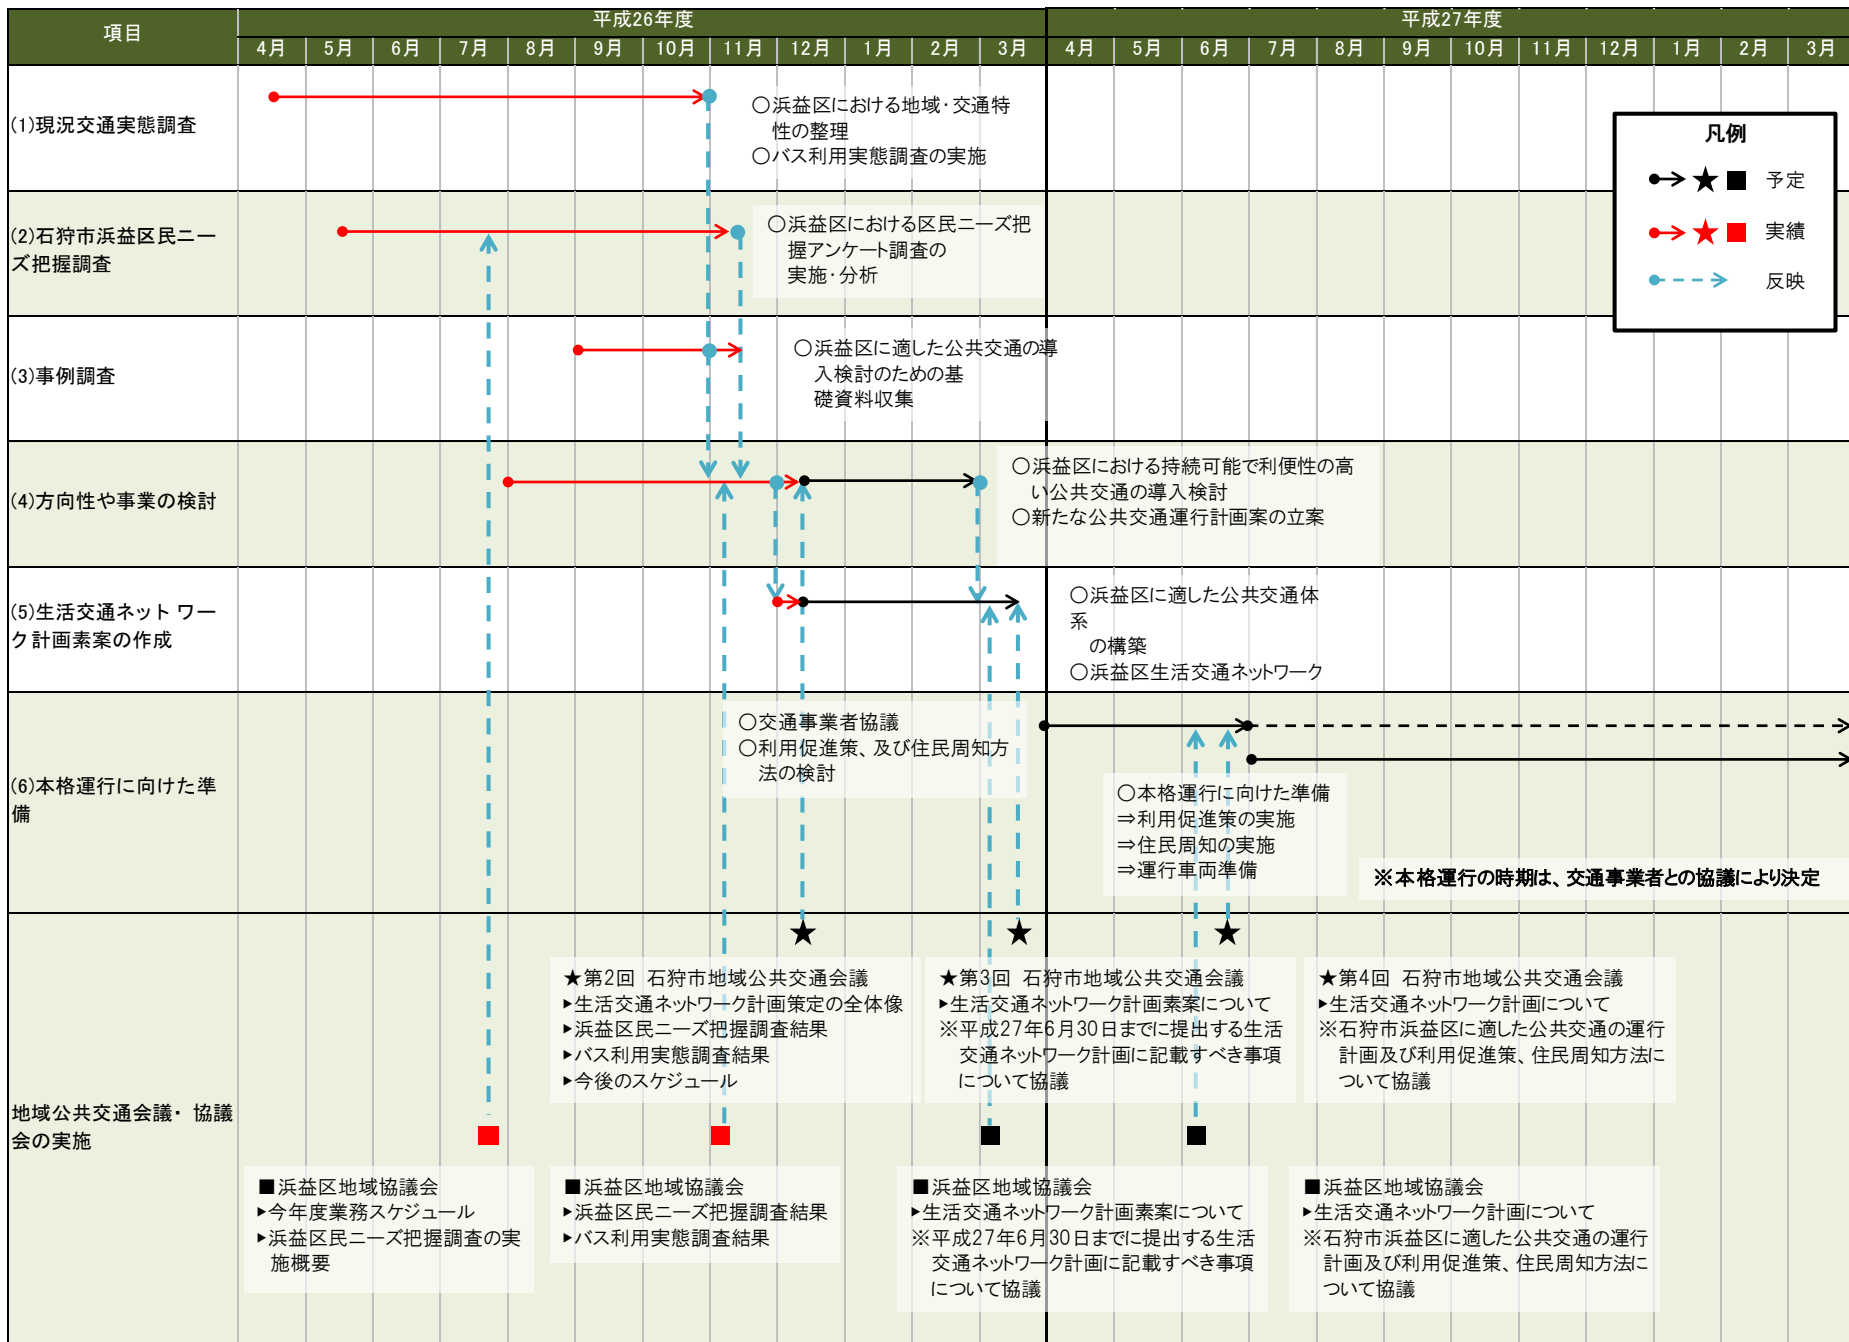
| 項目 | 平成26年度 4月 | 5月 | 6月 | 7月 | 8月 | 9月 | 10月 | 11月 | 12月 | 1月 | 2月 | 3月 | 平成27年度 4月 | 5月 | 6月 | 7月 | 8月 | 9月 | 10月 | 11月 | 12月 | 1月 | 2月 | 3月 |
|---|---|---|---|---|---|---|---|---|---|---|---|---|---|---|---|---|---|---|---|---|---|---|---|---|
| (1)現況交通実態調査 | | | | | | | | | | | | | | | | | | | | | | | | |
| (2)石狩市浜益区民ニーズ把握調査 | | | | | | | | | | | | | | | | | | | | | | | | |
| (3)事例調査 | | | | | | | | | | | | | | | | | | | | | | | | |
| (4)方向性や事業の検討 | | | | | | | | | | | | | | | | | | | | | | | | |
| (5)生活交通ネット ワーク 計画素案の作成 | | | | | | | | | | | | | | | | | | | | | | | | |
| (6)本格運行に向けた準備 | | | | | | | | | | | | | | | | | | | | | | | | |
| 地域公共交通会議・ 協議会の実施 | | | | | | | | | | | | | | | | | | | | | | | | |

○浜益区における地域・交通特性の整理
○バス利用実態調査の実施

○浜益区における区民ニーズ把握アンケート調査の実施・分析

○浜益区に適した公共交通の導入検討のための基礎資料収集

○浜益区における持続可能で利便性の高い公共交通の導入検討
○新たな公共交通運行計画案の立案

○浜益区に適した公共交通体系
の構築
○浜益区生活交通ネットワーク

○交通事業者協議
○利用促進策、及び住民周知方法の検討

○本格運行に向けた準備
⇒利用促進策の実施
⇒住民周知の実施
⇒運行車両準備

※本格運行の時期は、交通事業者との協議により決定

凡例
予定
実績
反映

★第2回 石狩市地域公共交通会議
▸生活交通ネットワーク計画策定の全体像
▸浜益区民ニーズ把握調査結果
▸バス利用実態調査結果
▸今後のスケジュール

★第3回 石狩市地域公共交通会議
▸生活交通ネットワーク計画素案について
※平成27年6月30日までに提出する生活交通ネットワーク計画に記載すべき事項について協議

★第4回 石狩市地域公共交通会議
▸生活交通ネットワーク計画について
※石狩市浜益区に適した公共交通の運行計画及び利用促進策、住民周知方法について協議

■浜益区地域協議会
▸今年度業務スケジュール
▸浜益区民ニーズ把握調査の実施概要

■浜益区地域協議会
▸浜益区民ニーズ把握調査結果
▸バス利用実態調査結果

■浜益区地域協議会
▸生活交通ネットワーク計画素案について
※平成27年6月30日までに提出する生活交通ネットワーク計画に記載すべき事項について協議

■浜益区地域協議会
▸生活交通ネットワーク計画について
※石狩市浜益区に適した公共交通の運行計画及び利用促進策、住民周知方法について協議